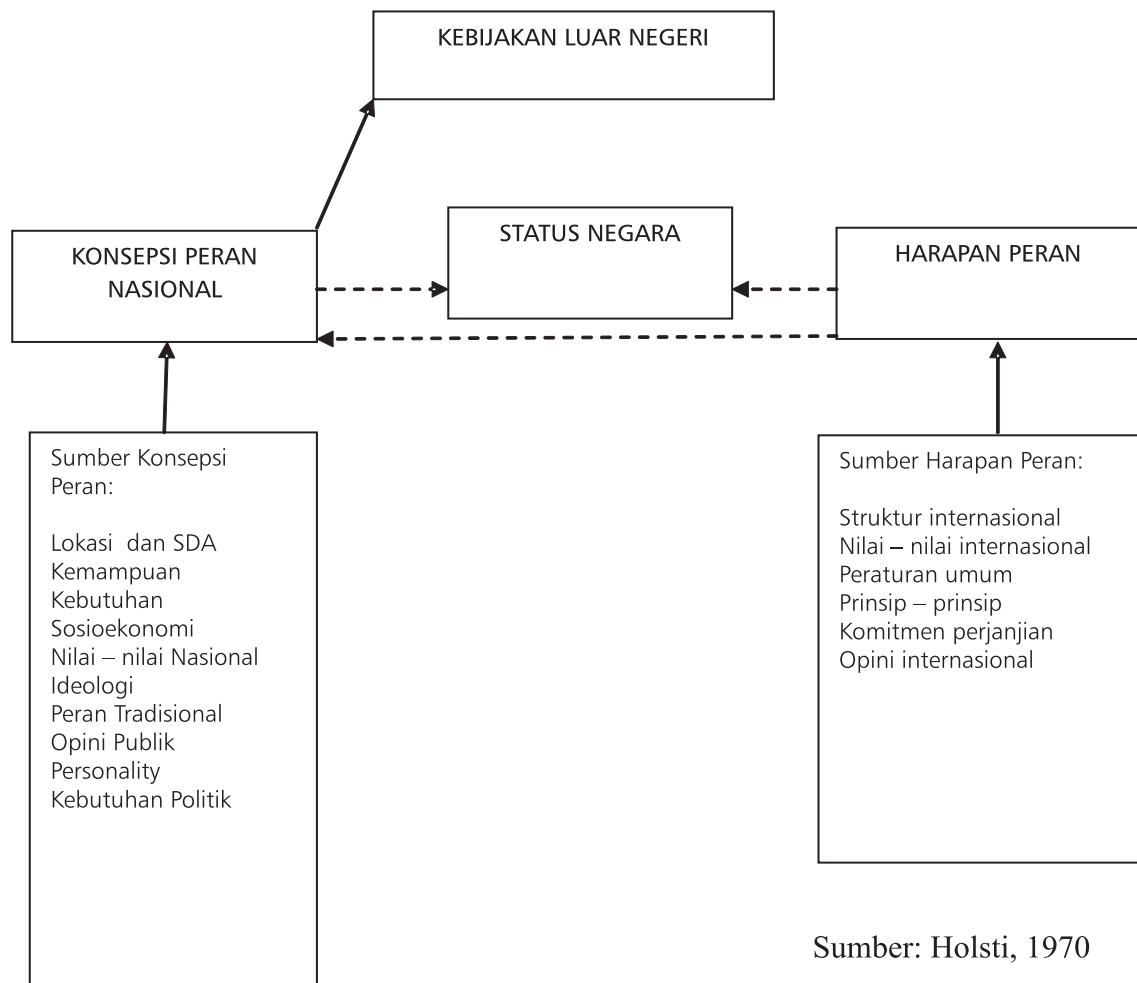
KEBIJAKAN LUAR NEGERI

KONSEPSI PERAN NASIONAL

STATUS NEGARA

HARAPAN PERAN

Sumber Konsepsi Peran:

Lokasi dan SDA
Kemampuan
Kebutuhan
Sosioekonomi
Nilai – nilai Nasional
Ideologi
Peran Tradisional
Opini Publik
Personality
Kebutuhan Politik

Sumber Harapan Peran:

Struktur internasional
Nilai – nilai internasional
Peraturan umum
Prinsip – prinsip
Komitmen perjanjian
Opini internasional

Sumber: Holsti, 1970